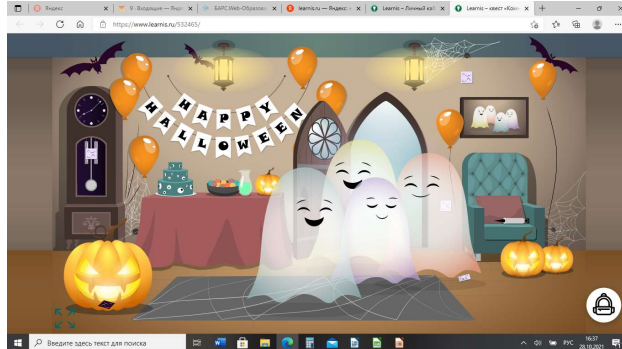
Яндекс
9 · Входящие — Янд
БАРС.Web-Образов
learnis.ru — Яндекс
Learnis – Личный каб
Learnis – квест «Ком

https://www.learnis.ru/532465/

HAPPY
HALLOWEEN

Введите здесь текст для поиска
РУС
16:37
28.10.2021